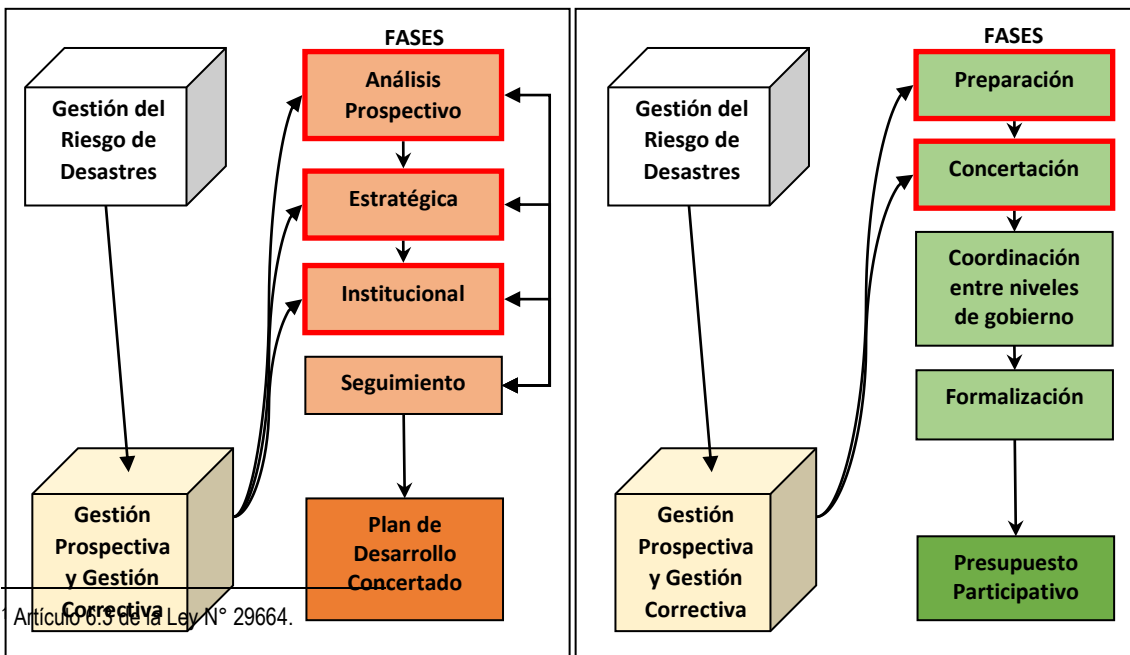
FASES

Gestión del Riesgo de Desastres

Análisis Prospectivo

Estratégica

Institucional

Seguimiento

Gestión Prospectiva y Gestión Correctiva

Plan de Desarrollo Concertado

$^1$ Artículo 6.3 de la Ley N° 29664.

FASES

Gestión del Riesgo de Desastres

Preparación

Concertación

Coordinación entre niveles de gobierno

Formalización

Gestión Prospectiva y Gestión Correctiva

Presupuesto Participativo